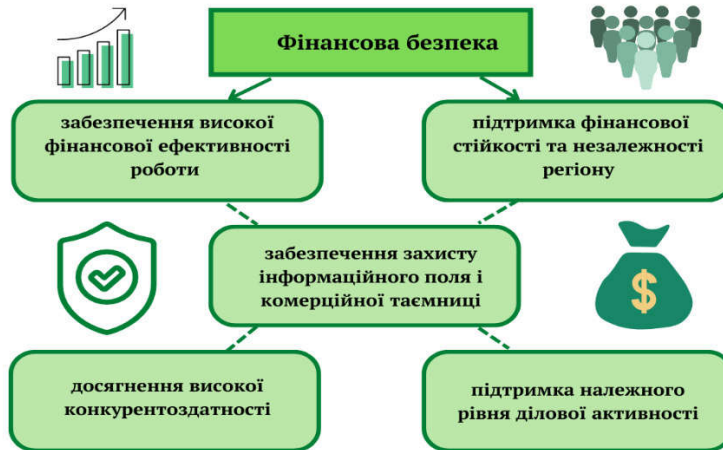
Фінансова безпека

забезпечення високої фінансової ефективності роботи

підтримка фінансової стійкості та незалежності регіону

забезпечення захисту інформаційного поля і комерційної таємниці

$

досягнення високої конкурентоздатності

підтримка належного рівня ділової активності